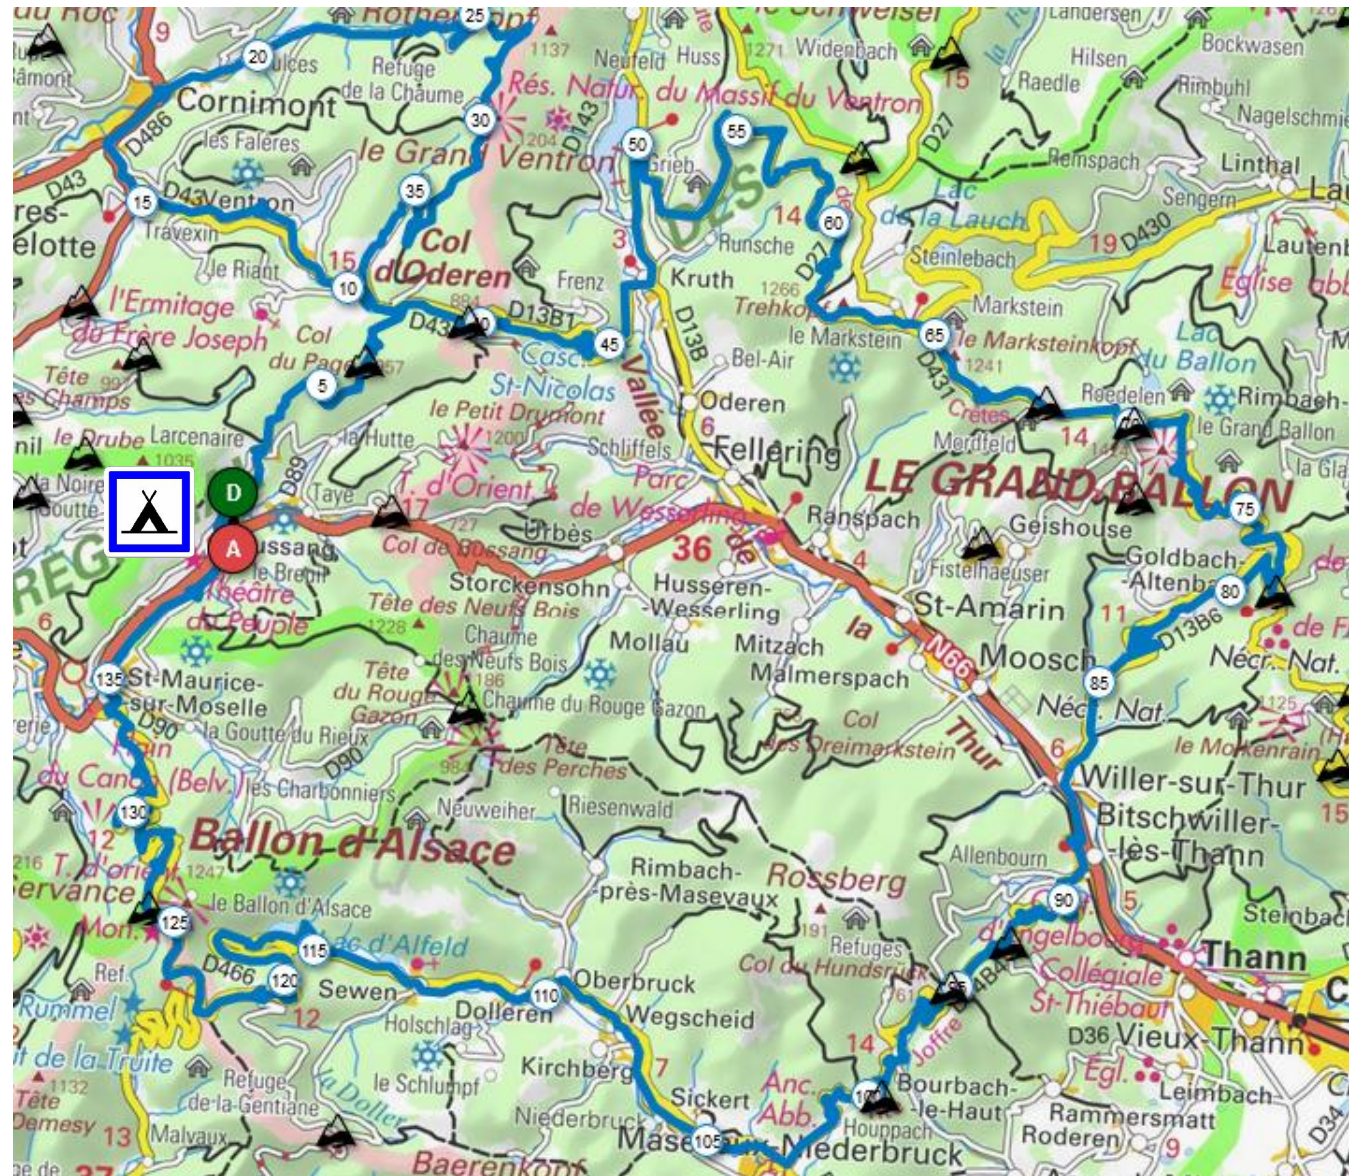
du Roc
9
Rothenbach
25
1137
Neufeld
Huss
1271
Widenbach
Landersen
Bockwasen
20
Bussang
Refuge de la Chaume
Rés. Natur. du Massif du Ventron
Hilsen
Raedle
Rimbuhl
Nagelschmie
Cornimont
D486
30
D143
50
55
15
D27
les Faleres
le Grand Ventron
204
Grieb
Remspach
Linthal
D43
15
D43 Ventron
35
Rosselle
Runsche
14
60
Lac de la Lauch
Sengern
Travexin
Col d'Oderen
3
Kruth
D27
Steinlebach
19 D430
Lautenb
le Riant
15
Frenz
1266
Trehkopf
Markstein
Eglise abb
10
884
D13B1
D13B
le Markstein
65
le Marksteinkopf
l'Ermitage du Frère Joseph
D43
40
45
Bel-Air
D431
1241
Lac du Ballon
Col du Page
957
Casc.
Tête 997
5
St-Nicolas
Vallée
Oderen
Crêtes
Roedelen
Rimbach
es Champs
le Petit Drumont
Breitfirst
14
le Grand Ballon
nil
le Drube
Larcenaire
la Hutte
1200
6
Fellering
Moritzfeld
la Gla
1035
Schliffels
LE GRAND BALLON
la Noire
D89
T. d'Orient
Parc
Goutte
D
Taye
17
727
de Wesserling
Ranspach
Geishouse
75
A
Bussang
Col de Bussang
Urbès
36
de
4
Fistelhaeuser
Goldbach-Altenbach
RÉG
le Brepil
Storckensohn
Husseren-Wesserling
St-Amarin
80
Théâtre du Peuple
Tête des Neufs Bois
11
D13B6
6
1228
Chaume des Neufs Bois
Mollau
la
Mitzach
Moosch
Néc. Nat.
de F
135
St-Maurice-sur-Moselle
Tête du Rouge Gazon
186
Malmerspach
N66
85
Néc. Nat.
D90
la Goutte du Rieux
Chaume du Rouge Gazon
Col des Dreimarkstein
Thur
125
Plain
D90
Tête des Perches
le Mollenrain
du Canon
(Belv.)
les Charbonniers
984
Willer-sur-Thur
130
Neuweiher
Riesenwald
Bitschwiller-lès-Thann
15
12
Ballon d'Alsace
216
T. d'Orient
1247
Allenbourn
Servance
Rimbach-près-Masevaux
Rossberg
le Ballon d'Alsace
90
5
Steinbach
Mont
125
Lac d'Alfeld
115
Refuges
191
d'Engelbourg
Thann
Ref.
D466
120
Sewen
Col du Hundsruck
Collégiale St-Thiébaut
C
Rummel
12
Oberbruck
110
761
95
D4B4
Holschlag
Dollerén
Wegscheid
D36
Vieux-Thann
t de la Truite
Joffre
Kirchberg
7
14
Egl.
1132
Refuge de-la-Gentiane
le Schlumpf
la Doller
Anc. Abb.
Bourbach-le-Haut
Leimbach
Tête Demesy
13
Sickert
100
Rammersmatt
Malvaux
Niederbruck
Masevaux
105
Houppach
Roderen
9
D34
Baerenkopf
Niederbruck
de
27